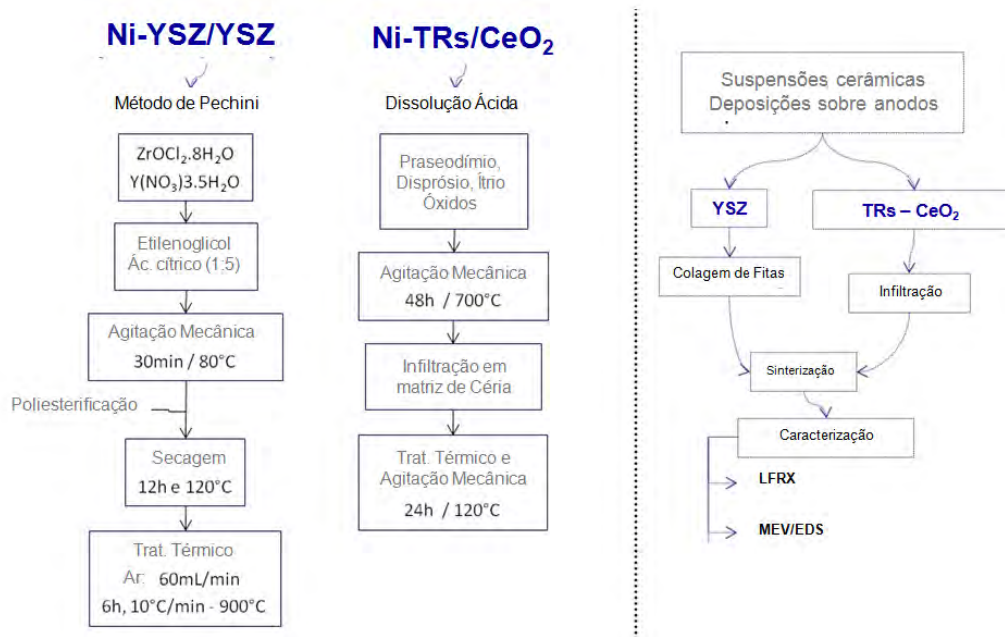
Ni-YSZ/YSZ

Método de Pechini

$ZrOCl_2.8H_2O$
$Y(NO_3)3.5H_2O$

Etilenoglicol
Ác. cítrico (1:5)

Agitação Mecânica
30min / 80°C

Poliesterificação

Secagem
12h e 120°C

Trat. Térmico
Ar: 60mL/min
6h, 10°C/min - 900°C

Ni-TRs/$CeO_2$

Dissolução Ácida

Praseodímio, Disprósio, Ítrio Óxidos

Agitação Mecânica
48h / 700°C

Infiltração em matriz de Céria

Trat. Térmico e Agitação Mecânica
24h / 120°C

Suspensões cerâmicas
Deposições sobre anodos

YSZ

TRs – $CeO_2$

Colagem de Fitas

Infiltração

Sinterização

Caracterização

LFRX

MEV/EDS